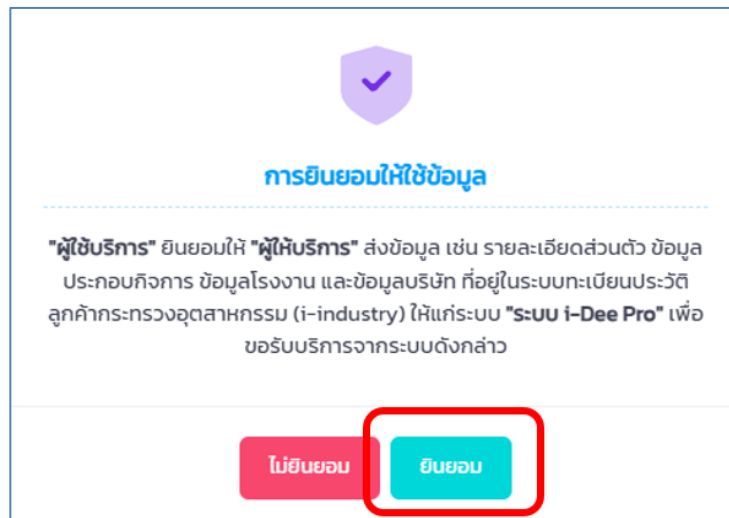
การยินยอมให้ใช้ข้อมูล

"ผู้ใช้บริการ" ยินยอมให้ "ผู้ให้บริการ" ส่งข้อมูล เช่น รายละเอียดส่วนตัว ข้อมูลประกอบกิจการ ข้อมูลโรงงาน และข้อมูลบริษัท ที่อยู่ในระบบทะเบียนประวัติลูกค้ากระทรวงอุตสาหกรรม (i-industry) ให้แก่ระบบ "ระบบ i-Dee Pro" เพื่อขอรับบริการจากระบบดังกล่าว

ไม่ยินยอม

ยินยอม